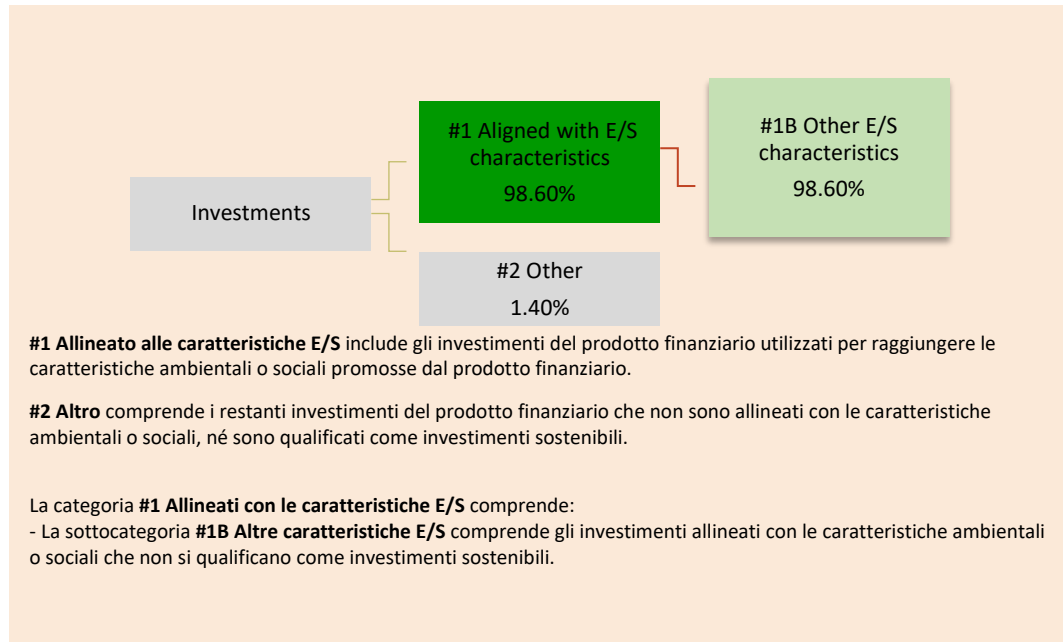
Investments

#1 Aligned with E/S characteristics
98.60%

#1B Other E/S characteristics
98.60%

#2 Other
1.40%

**#1 Allineato alle caratteristiche E/S** include gli investimenti del prodotto finanziario utilizzati per raggiungere le caratteristiche ambientali o sociali promosse dal prodotto finanziario.

**#2 Altro** comprende i restanti investimenti del prodotto finanziario che non sono allineati con le caratteristiche ambientali o sociali, né sono qualificati come investimenti sostenibili.

La categoria **#1 Allineati con le caratteristiche E/S** comprende:
- La sottocategoria **#1B Altre caratteristiche E/S** comprende gli investimenti allineati con le caratteristiche ambientali o sociali che non si qualificano come investimenti sostenibili.